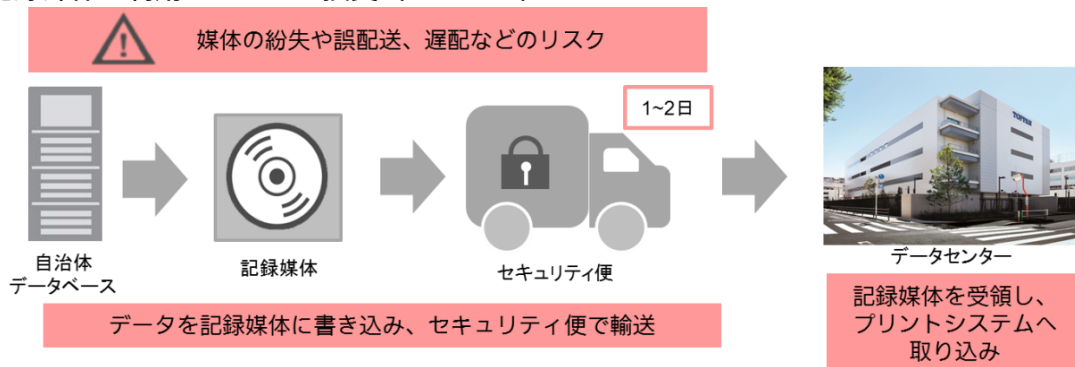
媒体の紛失や誤配送、遅配などのリスク

1~2日

自治体
データベース

記録媒体

セキュリティ便

データセンター

データを記録媒体に書き込み、セキュリティ便で輸送

記録媒体を受領し、
プリントシステムへ
取り込み